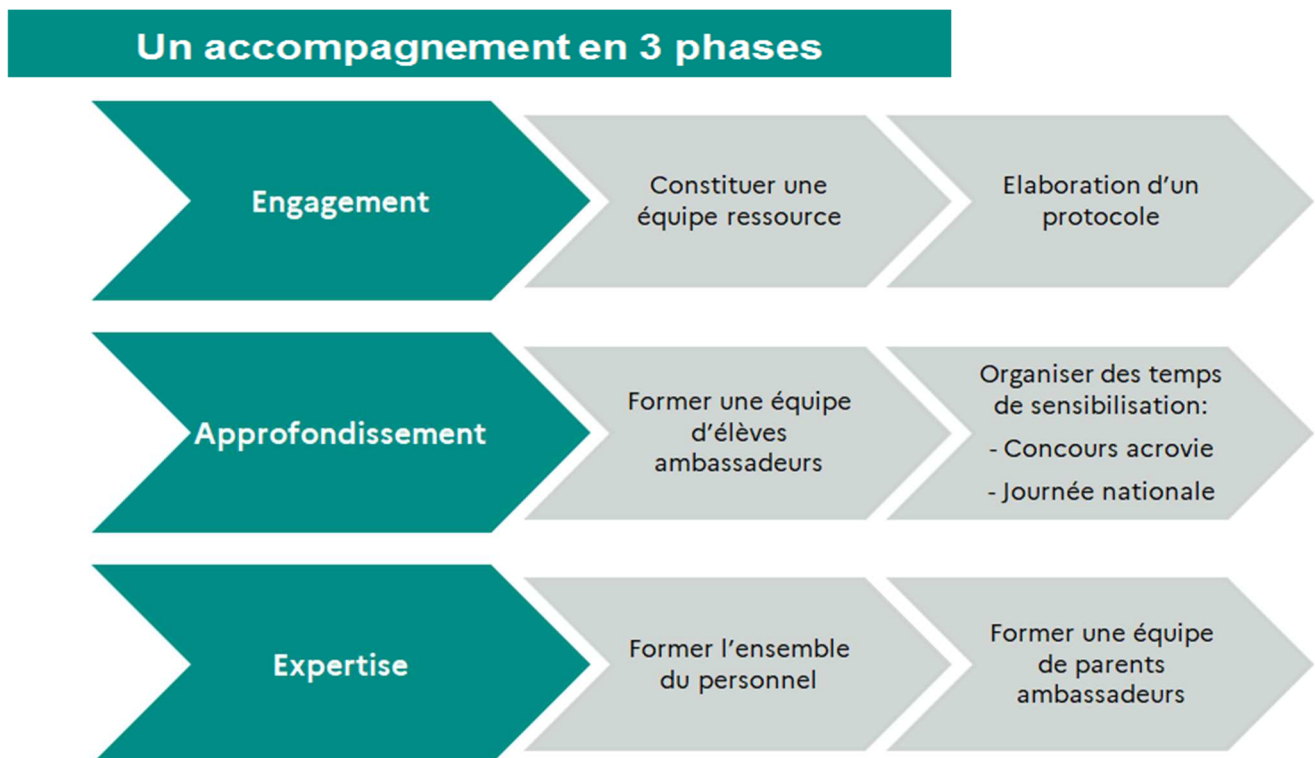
Un accompagnement en 3 phases

Engagement

Constituer une équipe ressource

Elaboration d'un protocole

Approfondissement

Former une équipe d'élèves ambassadeurs

Organiser des temps de sensibilisation:
- Concours acrovie
- Journée nationale

Expertise

Former l'ensemble du personnel

Former une équipe de parents ambassadeurs